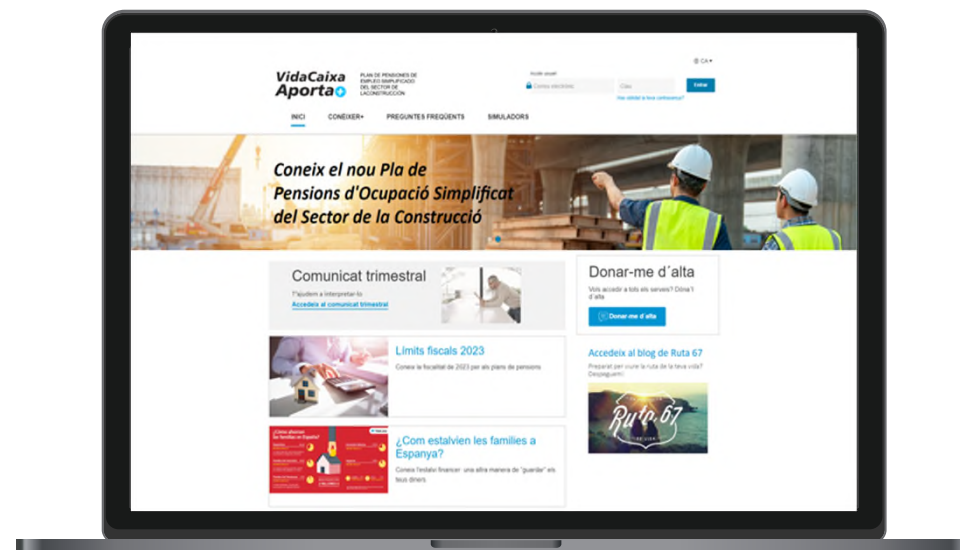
VidaCaixa Aporta+

PLAN DE PENSIONES DE EMPLEO SIMPLIFICADO DEL SECTOR DE LA CONSTRUCCIÓN

CA

Accés usuari

Correu electrònic

Clau

Entrar

Has oblidat la teva contrasenya?

INICI

CONÈIXER+

PREGUNTES FREQÜENTS

SIMULADORS

Coneix el nou Pla de Pensions d'Ocupació Simplificat del Sector de la Construcció

Comunicat trimestral

T'ajudem a interpretar-lo

Accedeix al comunicat trimestral

Donar-me d´alta

Vols accedir a tots els serveis? Dóna't d'alta

Donar-me d'alta

Límits fiscals 2023

Coneix la fiscalitat de 2023 per als plans de pensions

Accedeix al blog de Ruta 67

Preparat per viure la ruta de la teva vida? Despeguem!

Ruta 67

¿Com estalvien les families a Espanya?

Coneix l'estalvi financer: una altra manera de "guardar" els teus diners

¿Cómo ahorran las familias en España?

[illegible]